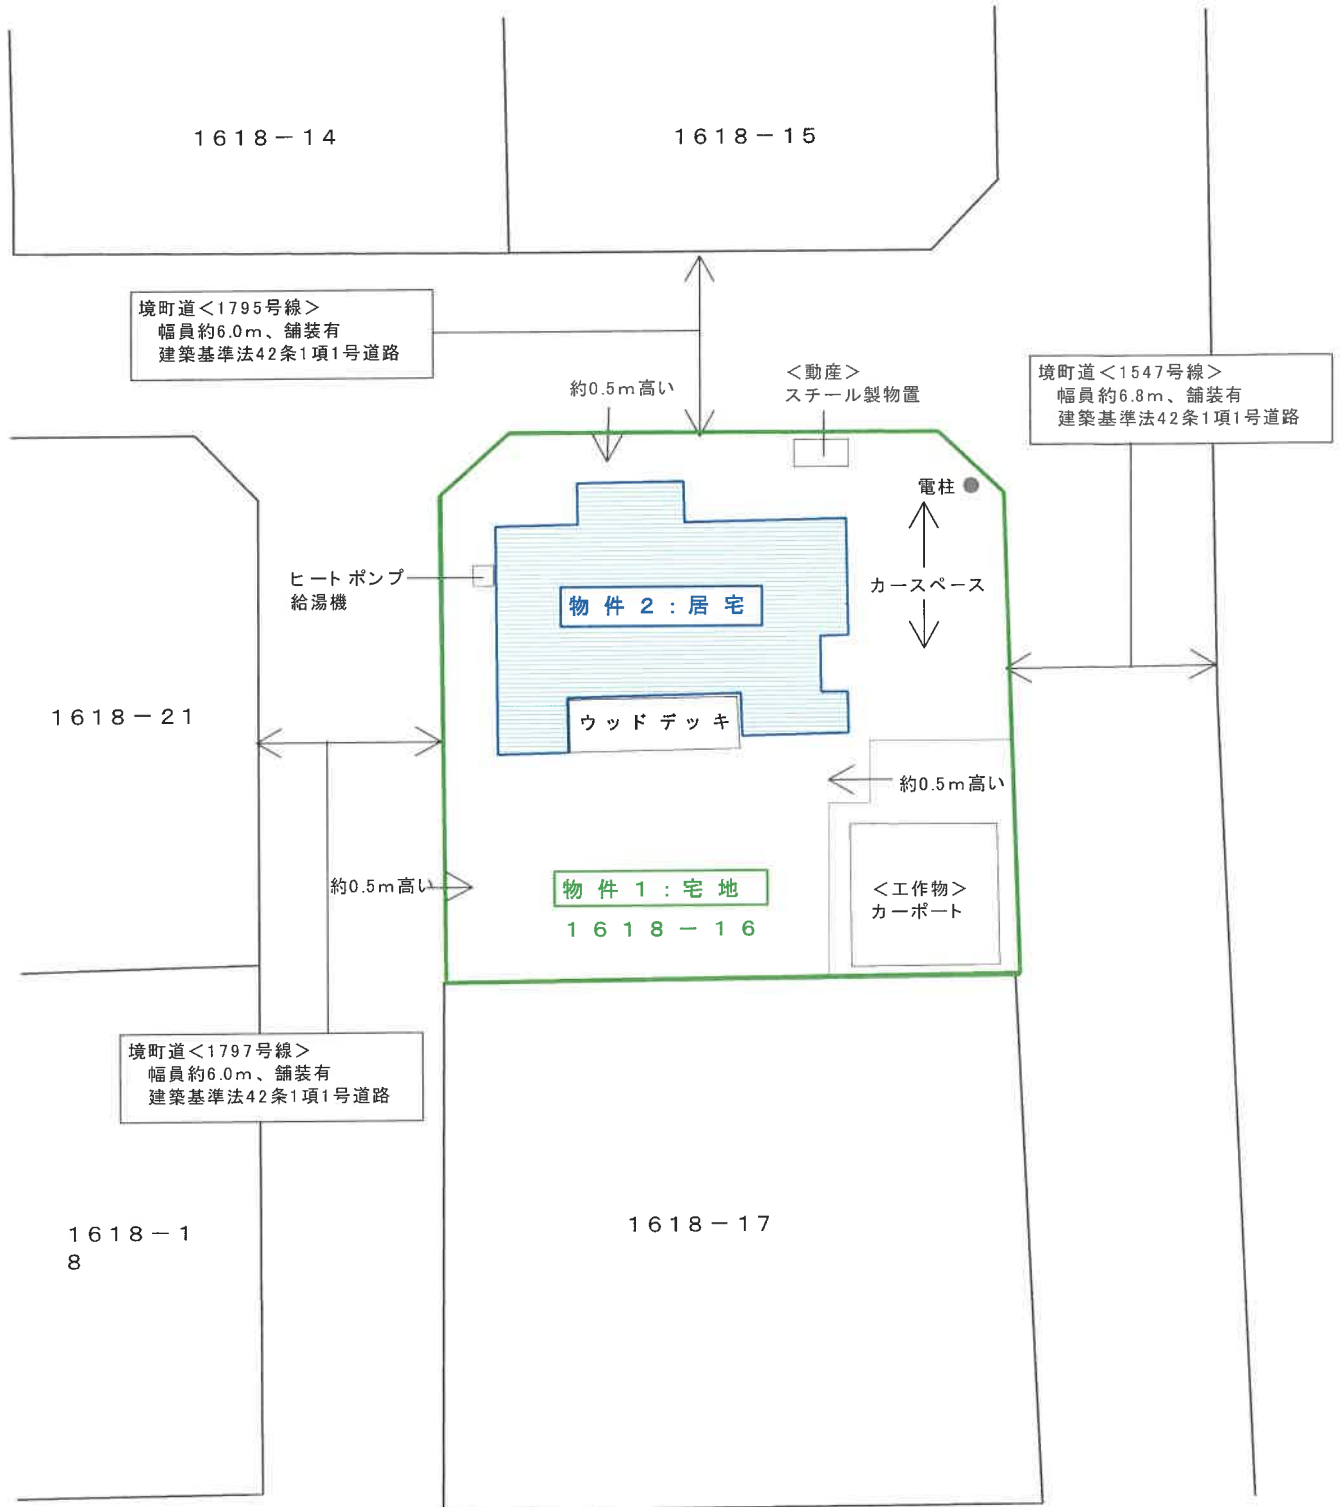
1618－14

1618－15

境町道＜1795号線＞
幅員約6.0m、舗装有
建築基準法42条1項1号道路

約0.5m高い

＜動産＞
スチール製物置

境町道＜1547号線＞
幅員約6.8m、舗装有
建築基準法42条1項1号道路

電柱

ヒートポンプ
給湯機

物件2：居宅

カースペース

1618－21

ウッドデッキ

約0.5m高い

約0.5m高い

物件1：宅地
1618－16

＜工作物＞
カーポート

境町道＜1797号線＞
幅員約6.0m、舗装有
建築基準法42条1項1号道路

1618－1
8

1618－17